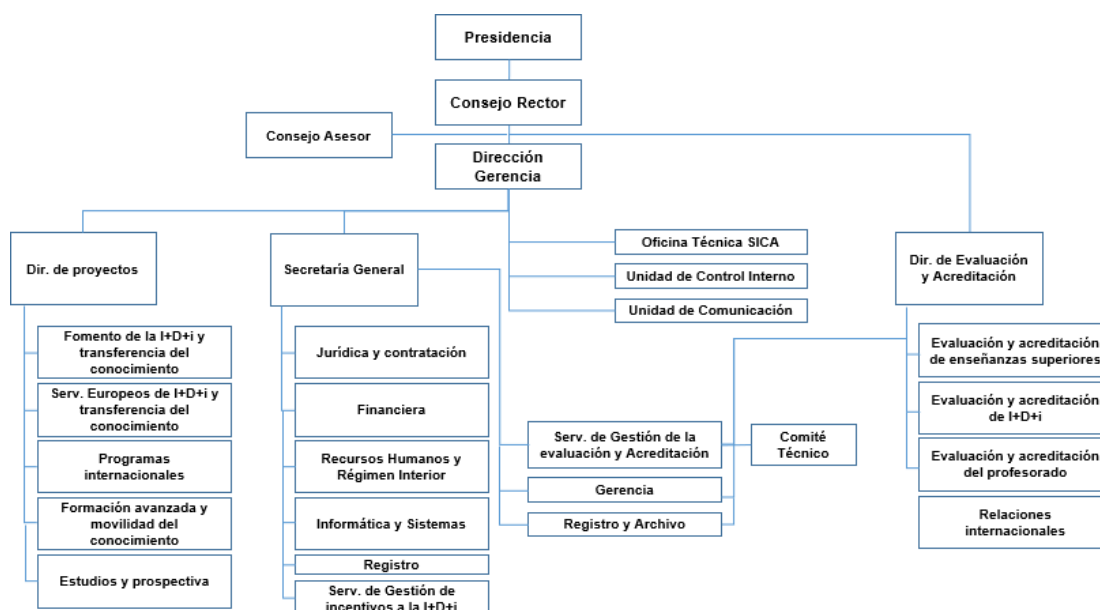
Presidencia

Consejo Rector

Consejo Asesor

Dirección Gerencia

Dir. de proyectos

Fomento de la I+D+i y transferencia del conocimiento

Serv. Europeos de I+D+i y transferencia del conocimiento

Programas internacionales

Formación avanzada y movilidad del conocimiento

Estudios y prospectiva

Secretaría General

Jurídica y contratación

Financiera

Recursos Humanos y Régimen Interior

Informática y Sistemas

Registro

Serv. de Gestión de incentivos a la I+D+i

Oficina Técnica SICA

Unidad de Control Interno

Unidad de Comunicación

Serv. de Gestión de la evaluación y Acreditación

Gerencia

Registro y Archivo

Comité Técnico

Dir. de Evaluación y Acreditación

Evaluación y acreditación de enseñanzas superiores

Evaluación y acreditación de I+D+i

Evaluación y acreditación del profesorado

Relaciones internacionales